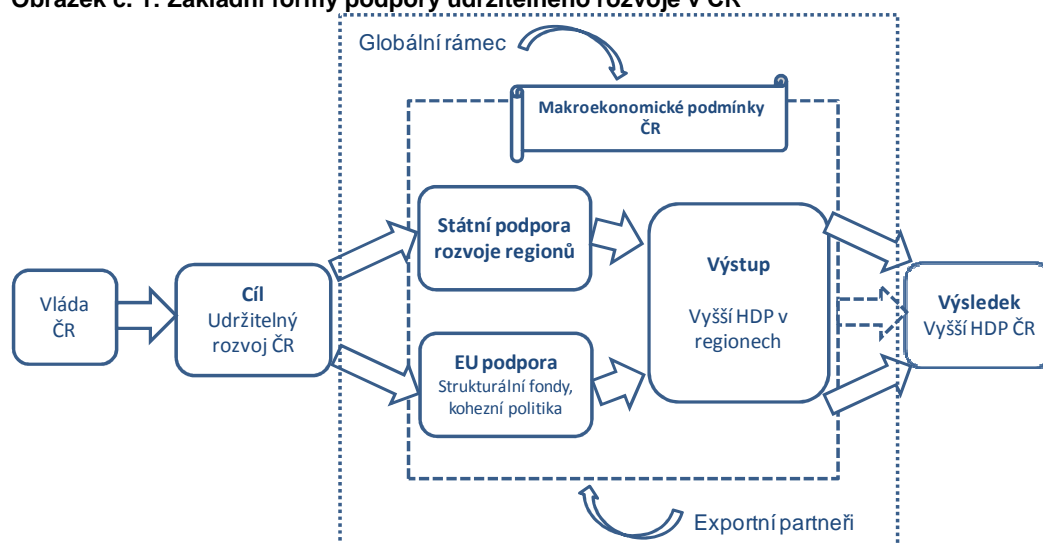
Obrázek č. 1: Základní formy podpory udržitelného rozvoje v ČR

Globální rámec

Makroekonomické podmínky ČR

Vláda ČR

Cíl
Udržitelný rozvoj ČR

Státní podpora rozvoje regionů

EU podpora
Strukturální fondy, kohezní politika

Výstup
Vyšší HDP v regionech

Výsledek
Vyšší HDP ČR

Exportní partneři